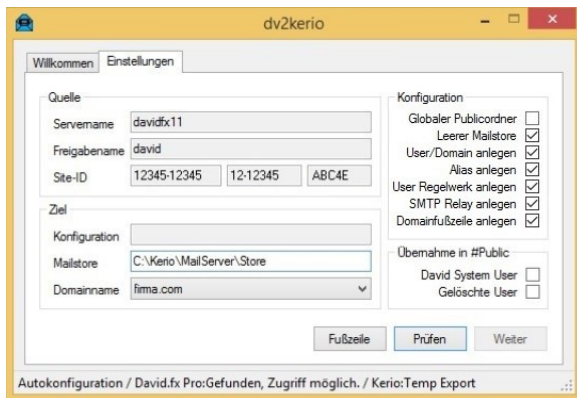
dv2kerio

Willkommen | Einstellungen

Quelle

Servername davidfx11

Freigabename david

Site-ID 12345-12345 12-12345 ABC4E

Ziel

Konfiguration

Mailstore C:\Kerio\MailServer\Store

Domainname firma.com

Konfiguration

Globaler Publicordner

Leerer Mailstore

User/Domain anlegen

Alias anlegen

User Regelwerk anlegen

SMTP Relay anlegen

Domainfußzeile anlegen

Übernahme in #Public

David System User

Gelöschte User

Fußzeile Prüfen Weiter

Autokonfiguration / David.fx Pro:Gefunden, Zugriff möglich. / Kerio:Temp Export